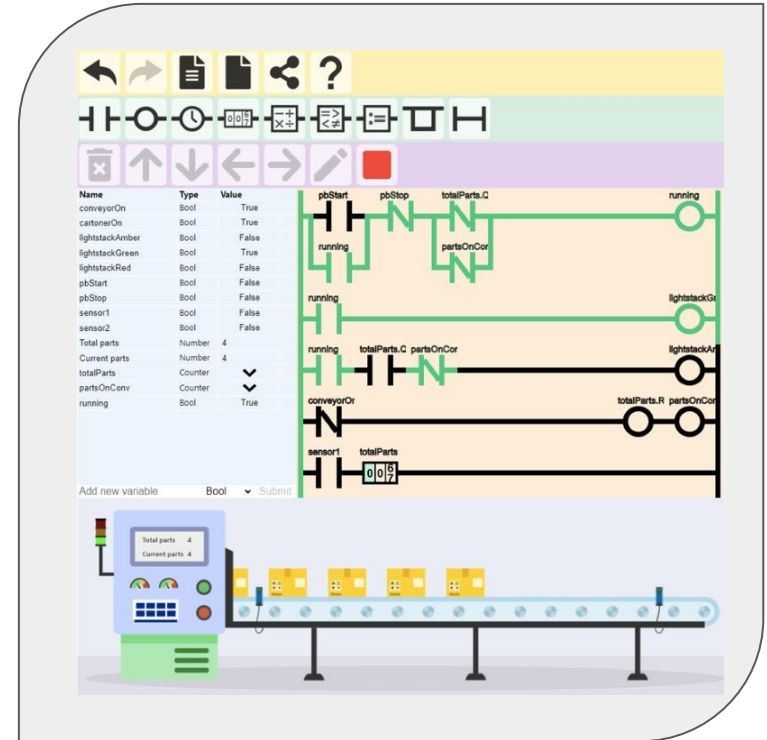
| Name | Type | Value |
|---|---|---|
| conveyorOn | Bool | True |
| cartonerOn | Bool | True |
| lightstackAmber | Bool | False |
| lightstackGreen | Bool | True |
| lightstackRed | Bool | False |
| pbStart | Bool | False |
| pbStop | Bool | False |
| sensor1 | Bool | False |
| sensor2 | Bool | False |
| Total parts | Number | 4 |
| Current parts | Number | 4 |
| totalParts | Counter | |
| partsOnConv | Counter | |
| running | Bool | True |

Add new variable Bool Submit

pbStart pbStop totalParts.C running
running partsOnCor
running lightstackGr
running totalParts.C partsOnCor lightstackAr
conveyorOr totalParts.R partsOnCor
sensor1 totalParts

Total parts 4
Current parts 4